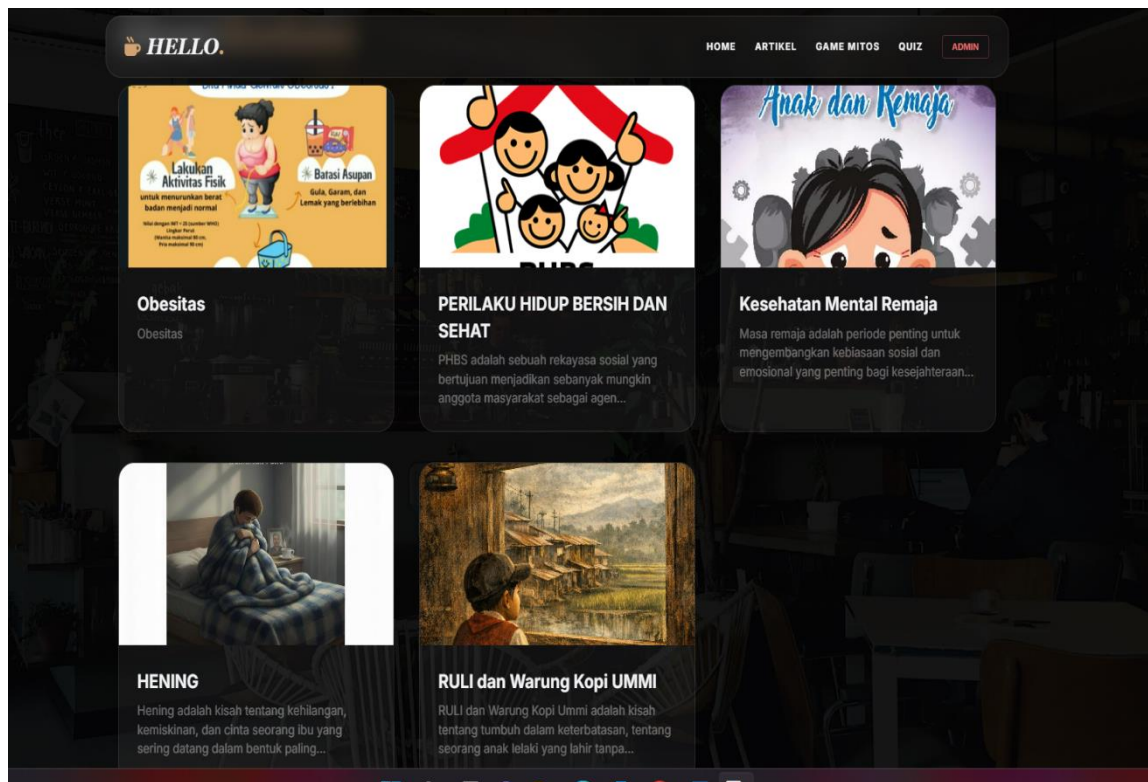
HELLO.

HOME ARTIKEL GAME MITOS QUIZ ADMIN

Lakukan Aktivitas Fisik
untuk menurunkan berat badan menjadi normal

Batasi Asupan
Gula, Garam, dan Lemak yang berlebihan

Anak dan Remaja

Obesitas
Obesitas

PERILAKU HIDUP BERSIH DAN SEHAT
PHBS adalah sebuah rekayasa sosial yang bertujuan menjadikan sebanyak mungkin anggota masyarakat sebagai agen...

Kesehatan Mental Remaja
Masa remaja adalah periode penting untuk mengembangkan kebiasaan sosial dan emosional yang penting bagi kesejahteraan...

HENING
Hening adalah kisah tentang kehilangan, kemiskinan, dan cinta seorang ibu yang sering datang dalam bentuk paling...

RULI dan Warung Kopi UMMI
RULI dan Warung Kopi Ummi adalah kisah tentang tumbuh dalam keterbatasan, tentang seorang anak lelaki yang lahir tanpa...